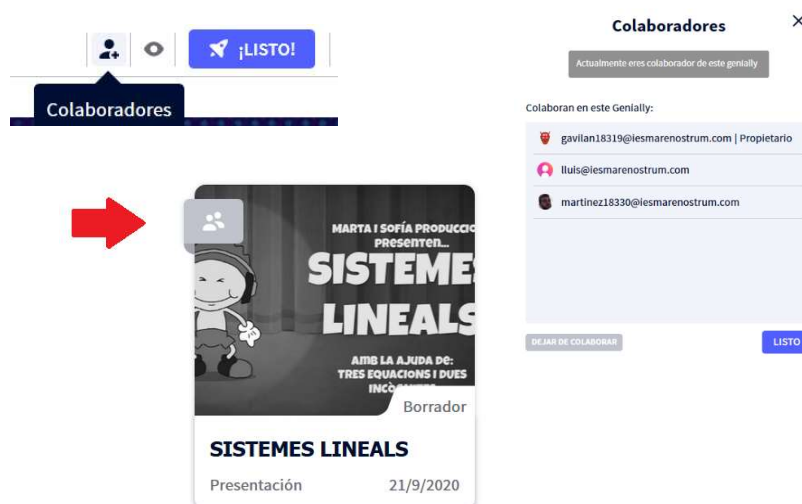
¡LISTO!

Colaboradores

MARTA I SOFÍA PRODUCCIO
PRESENTEN...
SISTEME
LINEALS
AMB LA AJUDA DE:
TRES EQUACIONS I DUES
INCÒ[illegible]

Borrador

SISTEMES LINEALS

Presentación 21/9/2020

Colaboradores

×

Actualmente eres colaborador de este genially

Colaboran en este Genially:

gavilan18319@iesmarenostrum.com | Propietario

lluis@iesmarenostrum.com

martinez18330@iesmarenostrum.com

DEJAR DE COLABORAR

LISTO